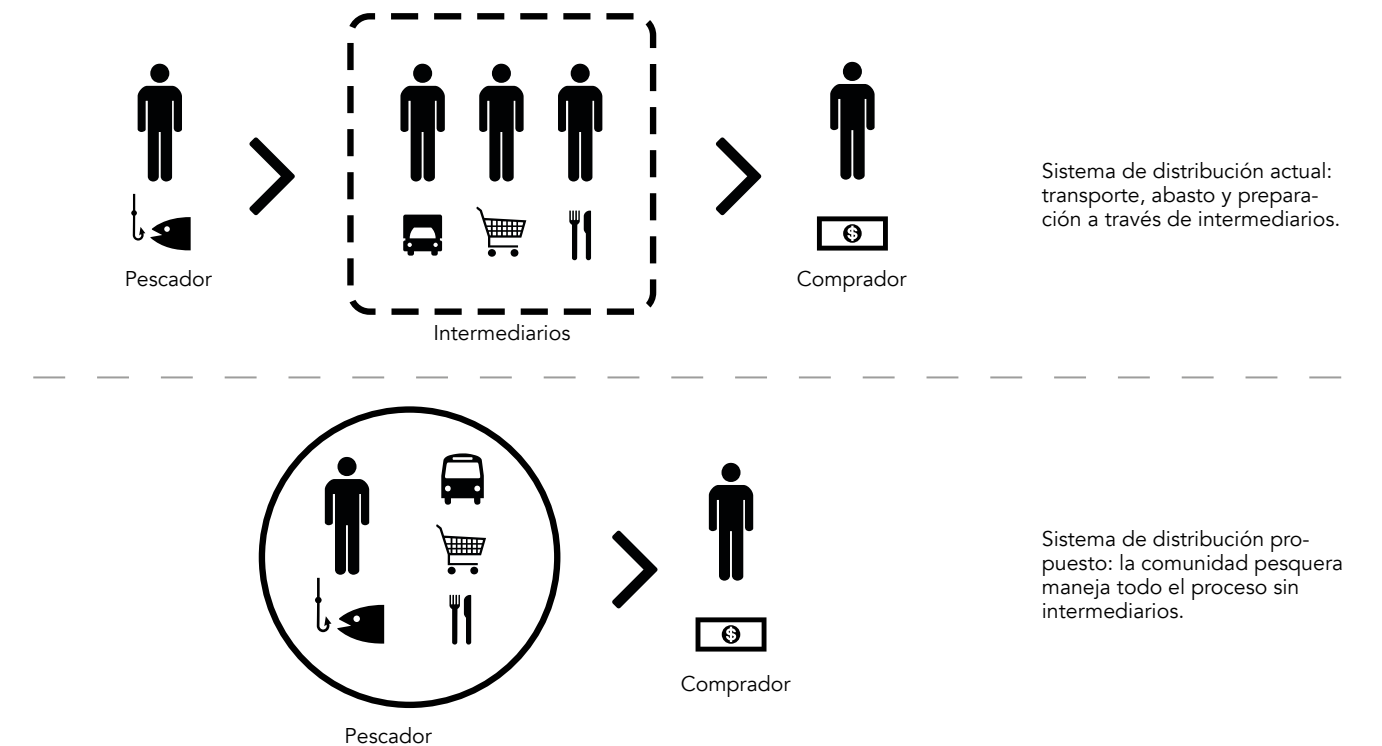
Pescador

Intermediarios

Comprador

Sistema de distribución actual: transporte, abasto y preparación a través de intermediarios.

Comprador

Pescador

Sistema de distribución propuesto: la comunidad pesquera maneja todo el proceso sin intermediarios.